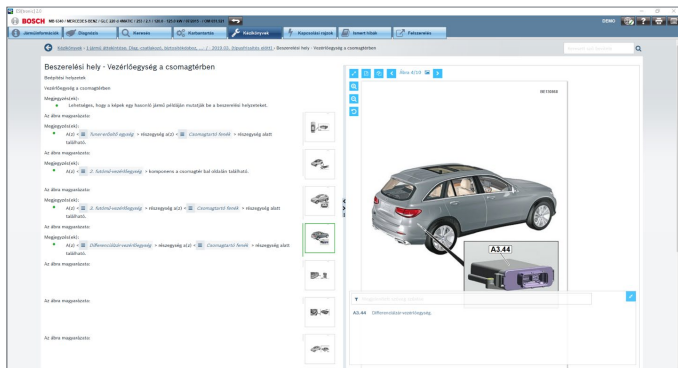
ESItronic 2.0

BOSCH ME-GAS / MERCEDES-BENZ / GLC 220 d 4MATIC / 253 / 2,1 / 120,0 kW / 8/2015 - / 7760 GCG 541

DEMO

Járműinformáció | Diagnózis | Keresés | Karbantartás | Kézikönyvek | Kapcsolási rajzok | Ismert hibák | Felszerelés

Kézikönyvek > Elektr. alkatrészek, Diag. csatlakozó, biztosítékdoboz, ... / 2015-02, Elhelyezkedés aktív > Beszerelési hely - Vezérlőegység a csomagtérben

Beszerelési hely - Vezérlőegység a csomagtérben

Beépítési helyzetek

Vezérlőegység a csomagtérben

Megjegyzés(ek):
• Lehetséges, hogy a képek egy hasonló jármű példáján mutatják be a beszerelési helyzeteket.

Az ábra magyarázata:

Megjegyzés(ek):
• A(z) ≡ Tuner-erősítő egység • részegység a(z) ≡ Csomagtartó fenék • részegység alatt található.

Az ábra magyarázata:

Megjegyzés(ek):
• A(z) ≡ 2. hátsó-vezérlőegység • komponens a csomagtér bal oldalán található.

Az ábra magyarázata:

Megjegyzés(ek):
• A(z) ≡ 2. hátsó-vezérlőegység • részegység a(z) ≡ Csomagtartó fenék • részegység alatt található.

Az ábra magyarázata:

Megjegyzés(ek):
• A(z) ≡ Differenciálzár-vezérlőegység • részegység a(z) ≡ Csomagtartó fenék • részegység alatt található.

Az ábra magyarázata:

Az ábra magyarázata:

Az ábra magyarázata:

Ábra 4/10

A3.44

A3.44 Differenciálzár-vezérlőegység.